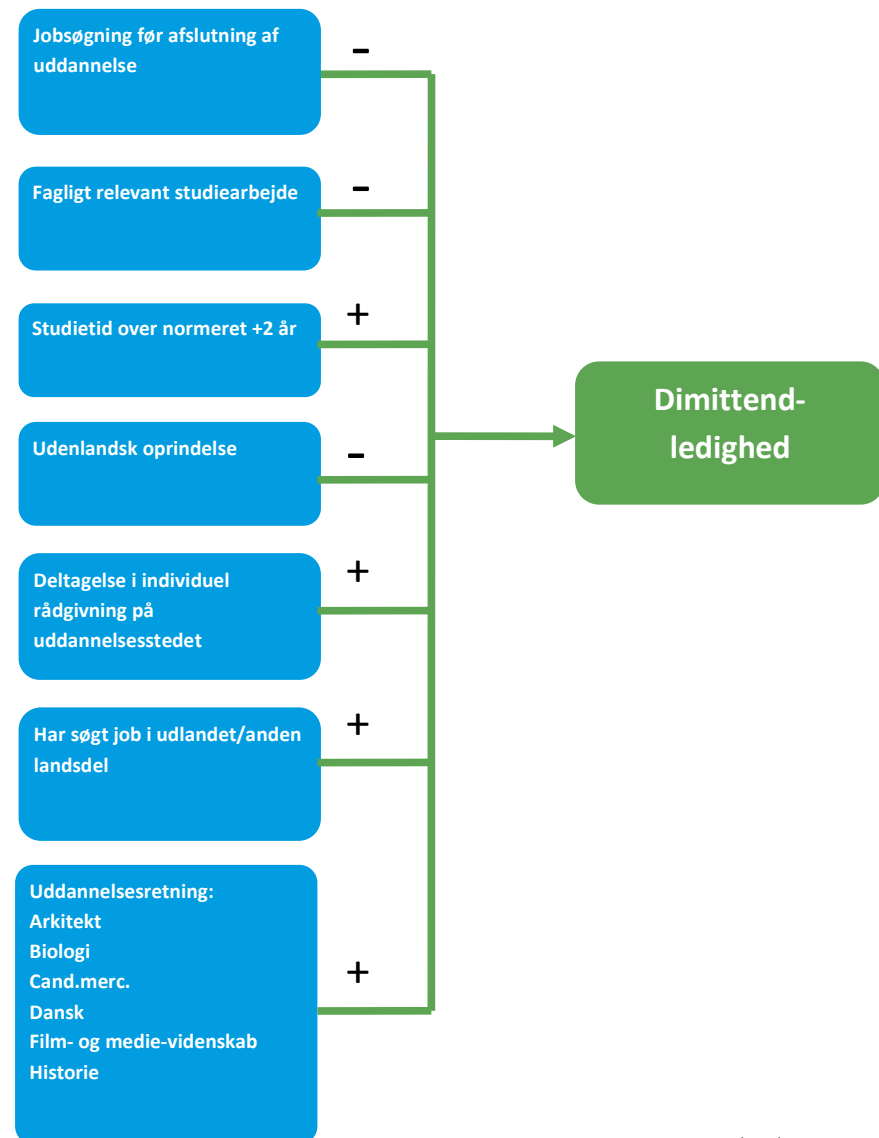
Jobsøgning før afslutning af uddannelse

-

Fagligt relevant studiearbejde

-

Studietid over normeret +2 år

+

Udenlandsk oprindelse

-

Deltagelse i individuel rådgivning på uddannelsesstedet

+

Har søgt job i udlandet/anden landsdel

+

Uddannelsesretning:
Arkitekt
Biologi
Cand.merc.
Dansk
Film- og medie-videnskab
Historie

+

Dimittend-ledighed